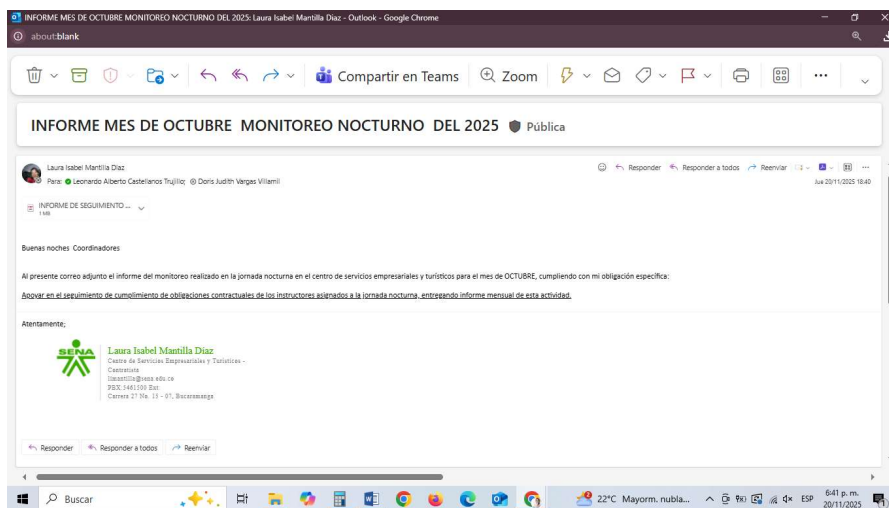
INFORME MES DE OCTUBRE MONITOREO NOCTURNO DEL 2025: Laura Isabel Mantilla Diaz - Outlook - Google Chrome

about:blank

Compartir en Teams Zoom

INFORME MES DE OCTUBRE MONITOREO NOCTURNO DEL 2025 Pública

Laura Isabel Mantilla Diaz

Para: Leonardo Alberto Castellanos Trujillo; Doris Judith Vargas Villamil

Responder Responder a todos Reenviar

Jue 20/11/2025 18:40

INFORME DE SEGUIMIENTO ... 1 MB

Buenas noches Coordinadores

Al presente correo adjunto el informe del monitoreo realizado en la jornada nocturna en el centro de servicios empresariales y turísticos para el mes de OCTUBRE, cumpliendo con mi obligación especifica:

Apoyar en el seguimiento de cumplimiento de obligaciones contractuales de los instructores asignados a la jornada nocturna, entregando informe mensual de esta actividad.

Atentamente;

SENA

Laura Isabel Mantilla Diaz
Centro de Servicios Empresariales y Turísticos -
Contratista
lmantilla@sena.edu.co
PBX 5461500 Ext
Carrera 27 No. 15 - 07, Bucaramanga

Responder Responder a todos Reenviar

Buscar

22°C Mayorm. nubla... ESP 6:41 p. m. 20/11/2025